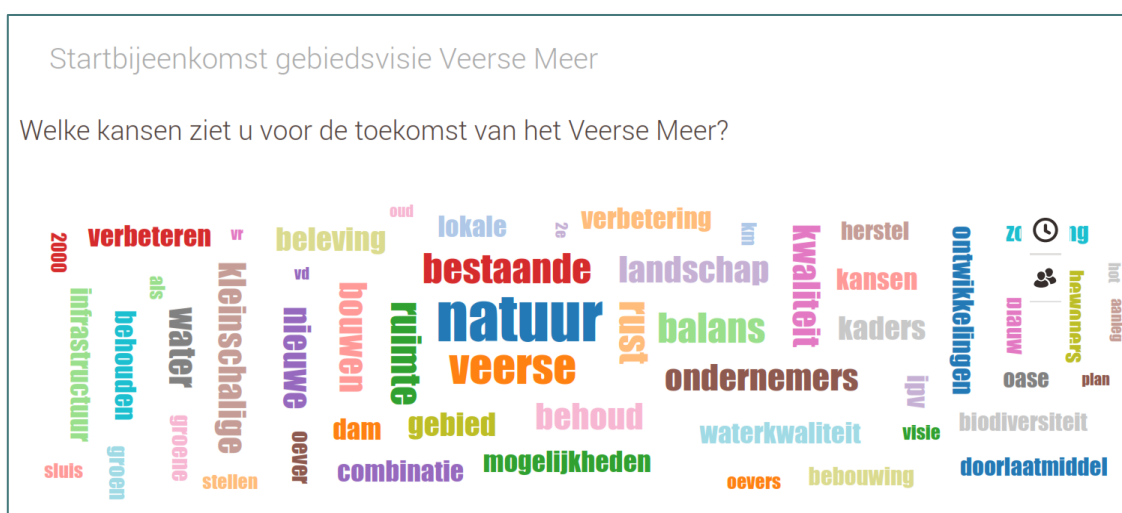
Startbijeenkomst gebiedsvisie Veerse Meer

Welke kansen ziet u voor de toekomst van het Veerse Meer?

2000 verbeteren vr beleving oud lokale ze verbetering km kwaliteit herstel ontwikkelingen zo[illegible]g
infrastructuur als behouden water kleinschalige vd nieuwe bouwen ruimte bestaande natuur veerse rust landschap balans kansen kaders blauw bewoners hot aanleg
sluis groen groene stellen oever dam gebied combinatie mogelijkheden behoud ondernemers ipv oase plan
waterkwaliteit visie biodiversiteit oevers bebouwing doorlaatmiddel